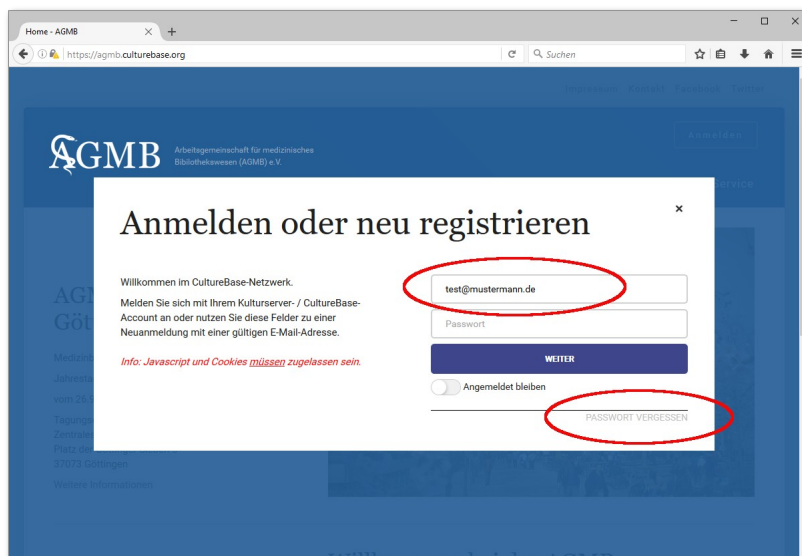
Home - AGMB ×  +

https://agmb.culturebase.org

Suchen

Impressum  Kontakt  Facebook  Twitter

AGMB Arbeitsgemeinschaft für medizinisches Bibliothekswesen (AGMB) e.V.

Anmelden

Service

Anmelden oder neu registrieren

×

Willkommen im CultureBase-Netzwerk.

Melden Sie sich mit Ihrem Kulturserver- / CultureBase-Account an oder nutzen Sie diese Felder zu einer Neuanmeldung mit einer gültigen E-Mail-Adresse.

Info: Javascript und Cookies müssen zugelassen sein.

test@mustermann.de

Passwort

WEITER

Angemeldet bleiben

PASSWORT VERGESSEN

AGM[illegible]

Gött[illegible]

Medizin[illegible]

Jahresta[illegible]

vom 26.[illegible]

Tagungs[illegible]

Zentrale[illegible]

Platz de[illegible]

37073 Göttingen

Weitere Informationen